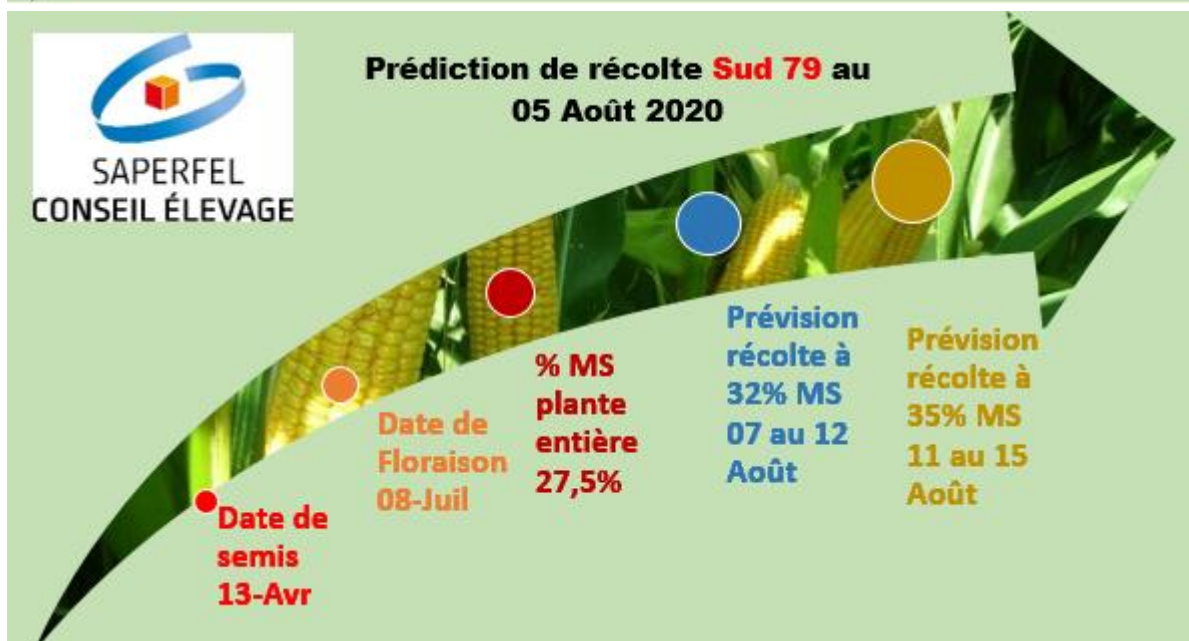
SAPERFEL
CONSEIL ÉLEVAGE

Prédiction de récolte Sud 79 au 05 Août 2020

Date de semis 13-Avr

Date de Floraison 08-Juil

% MS plante entière 27,5%

Prévision récolte à 32% MS 07 au 12 Août

Prévision récolte à 35% MS 11 au 15 Août